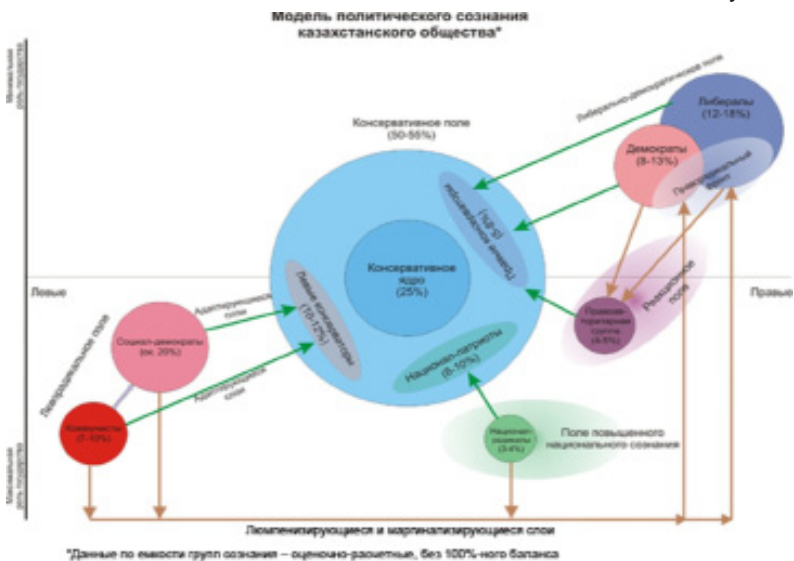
Модель политического сознания казахстанского общества*

Минимальная роль государства

Максимальная роль государства

Либерально-демократическое поле

Либералы (12-18%)

Демократы (8-13%)

Праволиберальный фланг

Консервативное поле (50-55%)

Правые консерваторы (5-7%)

Консервативное ядро (25%)

Левые консерваторы (10-12%)

Национал-патриоты (8-10%)

Левые

Правые

Леворадикальное поле

Социал-демократы (ок. 20%)

Адаптирующиеся слои

Адаптирующиеся слои

Коммунисты (7-10%)

Правоавторитарные группы (4-5%)

Реакционное поле

Национал-радикалы (3-4%)

Поле повышенного национального сознания

Люмпенизирующиеся и маргинализирующиеся слои

*Данные по емкости групп сознания – оценочно-расчетные, без 100%-ного баланса